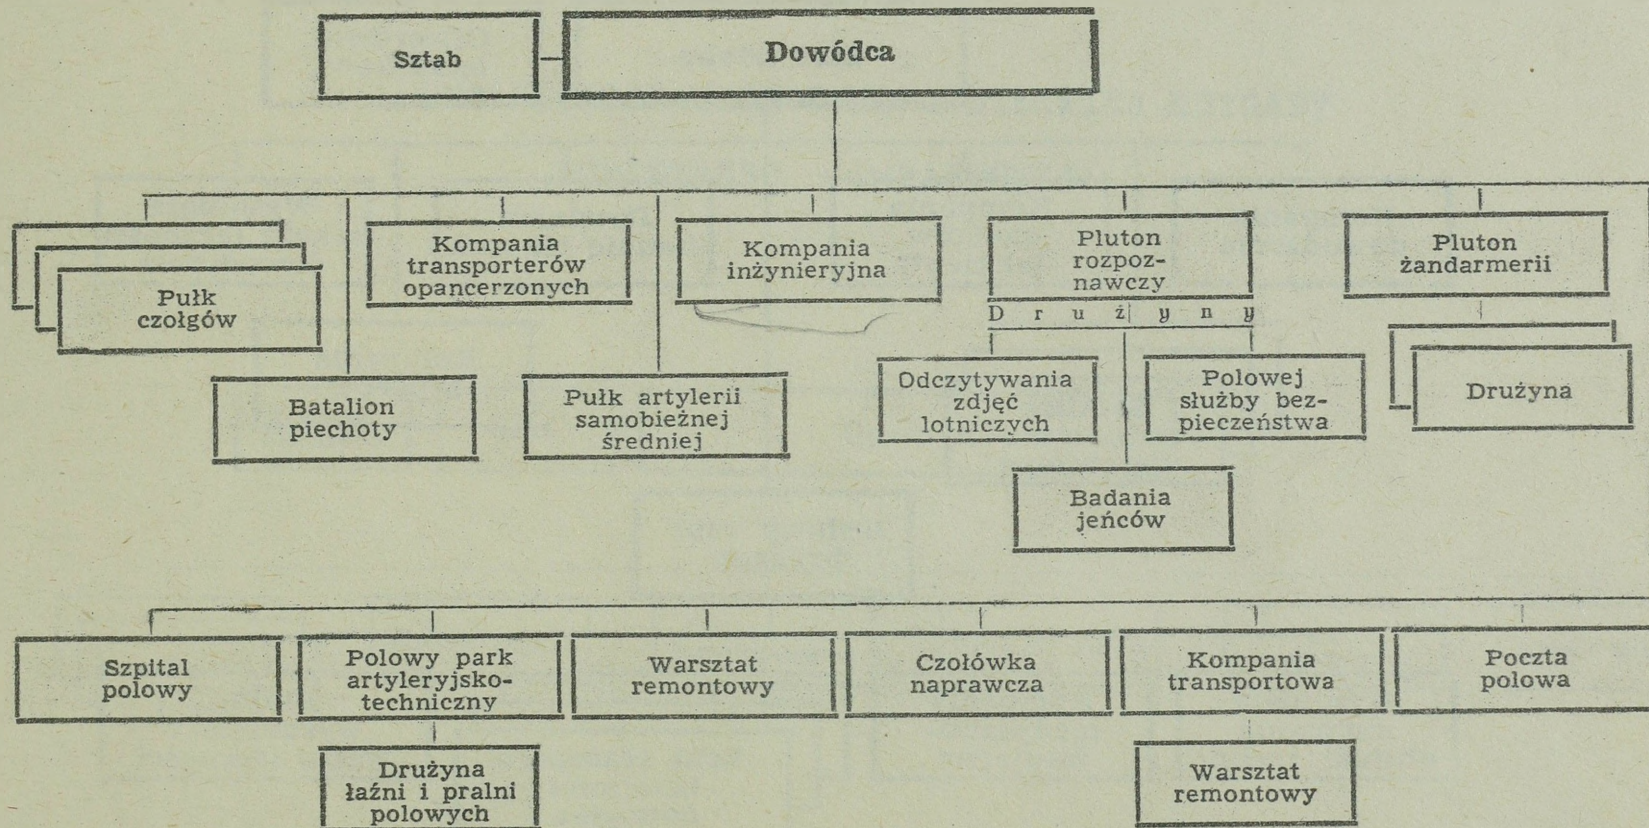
Sztab

Dowódca

Pułk czołgów

Kompania transporterów opancerzonych

Kompania inżynieryjna

Pluton rozpoznawczy

Pluton żandarmerii

D r u ż y n y

Batalion piechoty

Pułk artylerii samobieżnej średniej

Odczytywania zdjęć lotniczych

Polowej służby bezpieczeństwa

Drużyna

Badania jeńców

Szpital polowy

Polowy park artyleryjsko-techniczny

Warsztat remontowy

Czołówka naprawcza

Kompania transportowa

Poczta polowa

Drużyna łaźni i pralni polowych

Warsztat remontowy